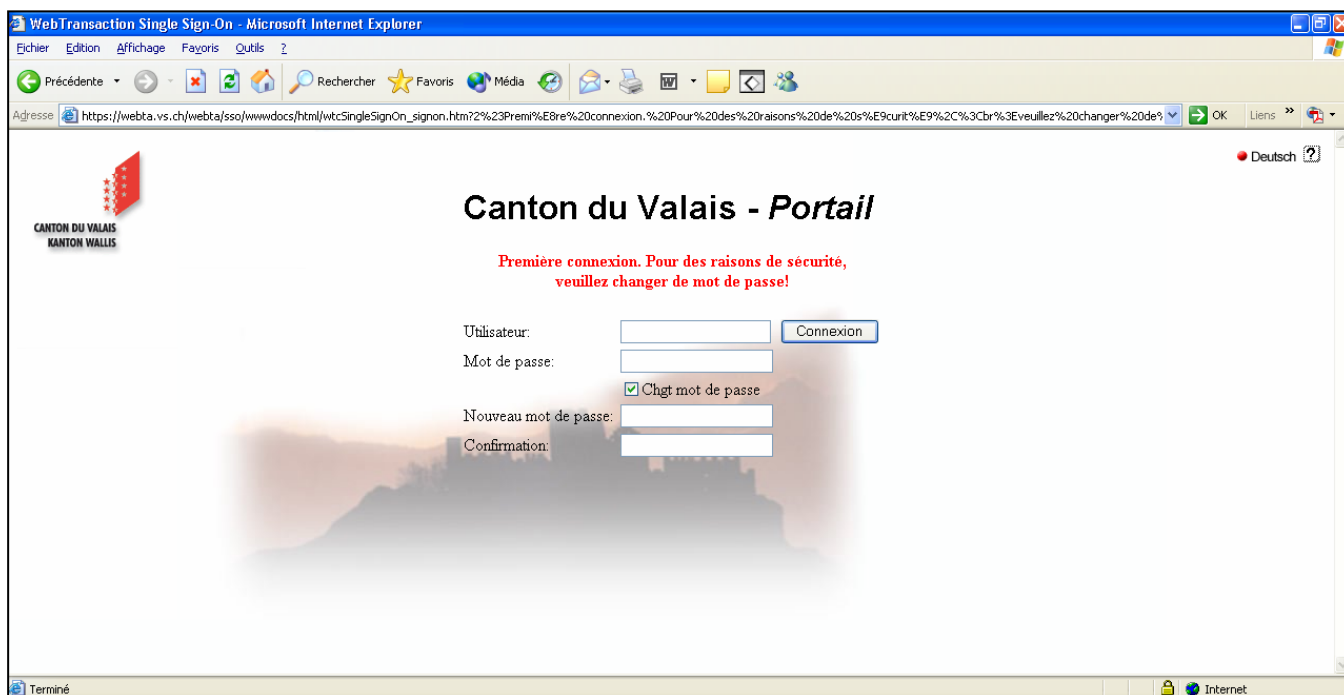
WebTransaction Single Sign-On - Microsoft Internet Explorer

Fichier Edition Affichage Favoris Outils ?

Précédente Rechercher Favoris Média

Adresse https://webta.vs.ch/webta/sso/wwwdocs/html/wtcSingleSignOn_signon.htm?2%23Premi%E8re%20connexion.%20Pour%20des%20raisons%20de%20s%E9curit%E9%2C%3Cbr%3Eveuillez%20changer%20de% OK Liens »

CANTON DU VALAIS
KANTON WALLIS

Deutsch ?

Canton du Valais - Portail

Première connexion. Pour des raisons de sécurité, veuillez changer de mot de passe!

Utilisateur:

Connexion

Mot de passe:

Chgt mot de passe

Nouveau mot de passe:

Confirmation:

Terminé

Internet